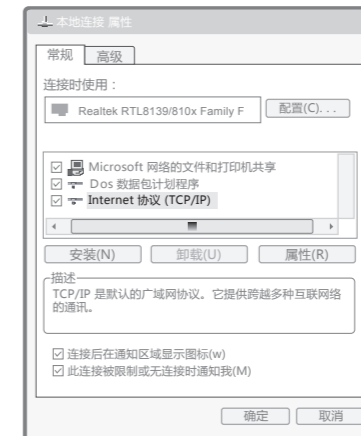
本地连接 属性

常规 高级

连接时使用：

Realtek RTL8139/810x Family F

配置(C)...

☑ Microsoft 网络的文件和打印机共享
☑ Dos 数据包计划程序
☑ Internet 协议 (TCP/IP)

安装(N) 卸载(U) 属性(R)

描述
TCP/IP 是默认的广域网协议。它提供跨越多种互联网络的通讯。

☑ 连接后在通知区域显示图标(w)
☑ 此连接被限制或无连接时通知我(M)

确定 取消